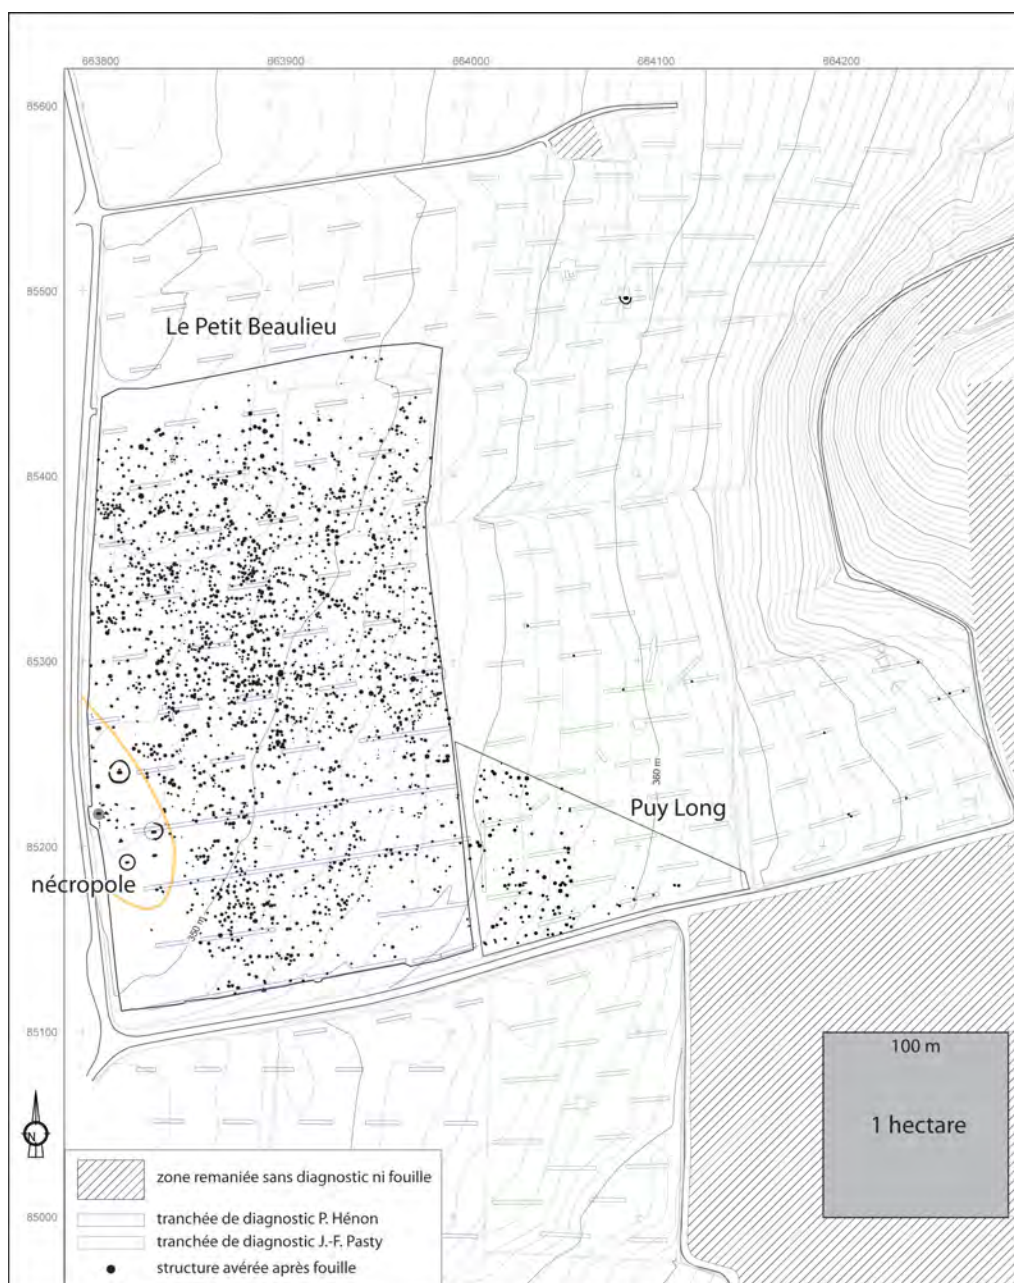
663800
663900
664000
664100
664200

85600
85500
85400
85300
85200
85100
85000

Le Petit Beaulieu

Puy Long

nécropole

350 m
360 m
350 m

100 m

1 hectare

N

zone remaniée sans diagnostic ni fouille
tranchée de diagnostic P. Hénon
tranchée de diagnostic J.-F. Pasty
structure avérée après fouille